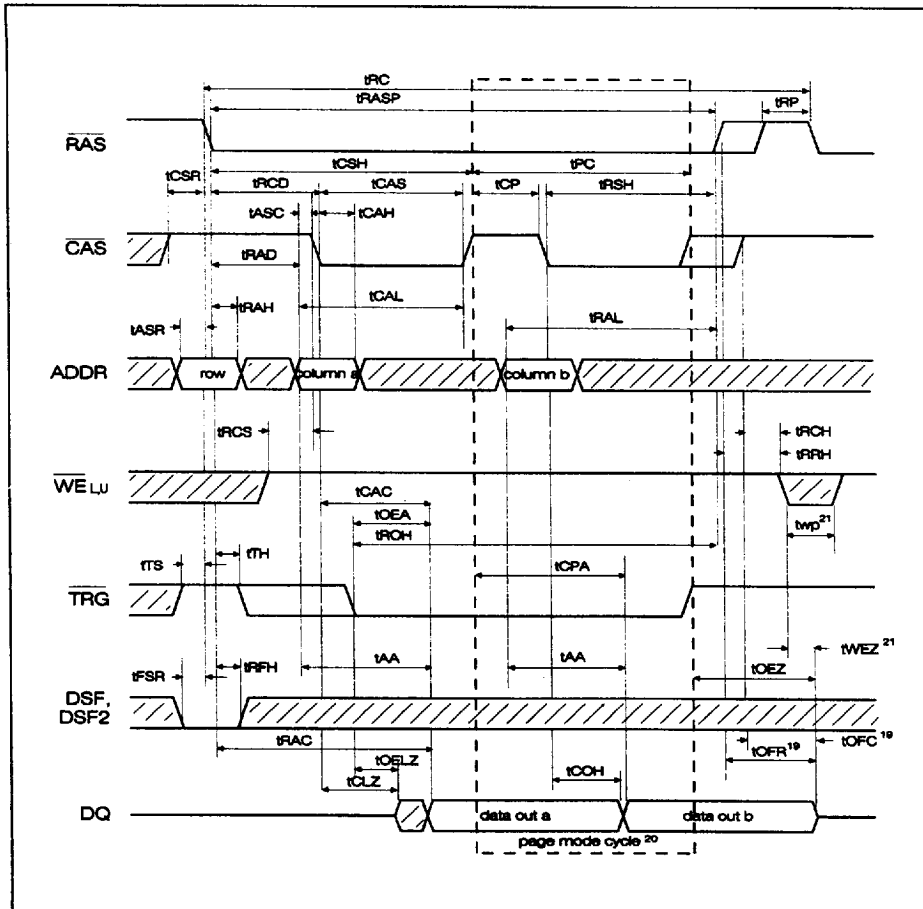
tRC
tRASP
tRP
$\overline{RAS}$
tCSH
tPC
tCSR
tRCD
tCAS
tCP
tRSH
tASC
tCAH
$\overline{CAS}$
tRAD
tRAH
tCAL
tASR
tRAL
ADDR
row
column a
column b
tRCS
tRCH
tRRH
$\overline{WE}_{L,U}$
tCAC
tOEA
twp$^{21}$
tROH
tTS
tTH
tCPA
$\overline{TRG}$
tWEZ $^{21}$
tFSR
tRFH
tAA
tAA
tOEZ
DSF, DSF2
tRAC
tOFR$^{19}$
tOFC $^{19}$
tOELZ
tCLZ
tCOH
DQ
data out a
data out b
page mode cycle $^{20}$